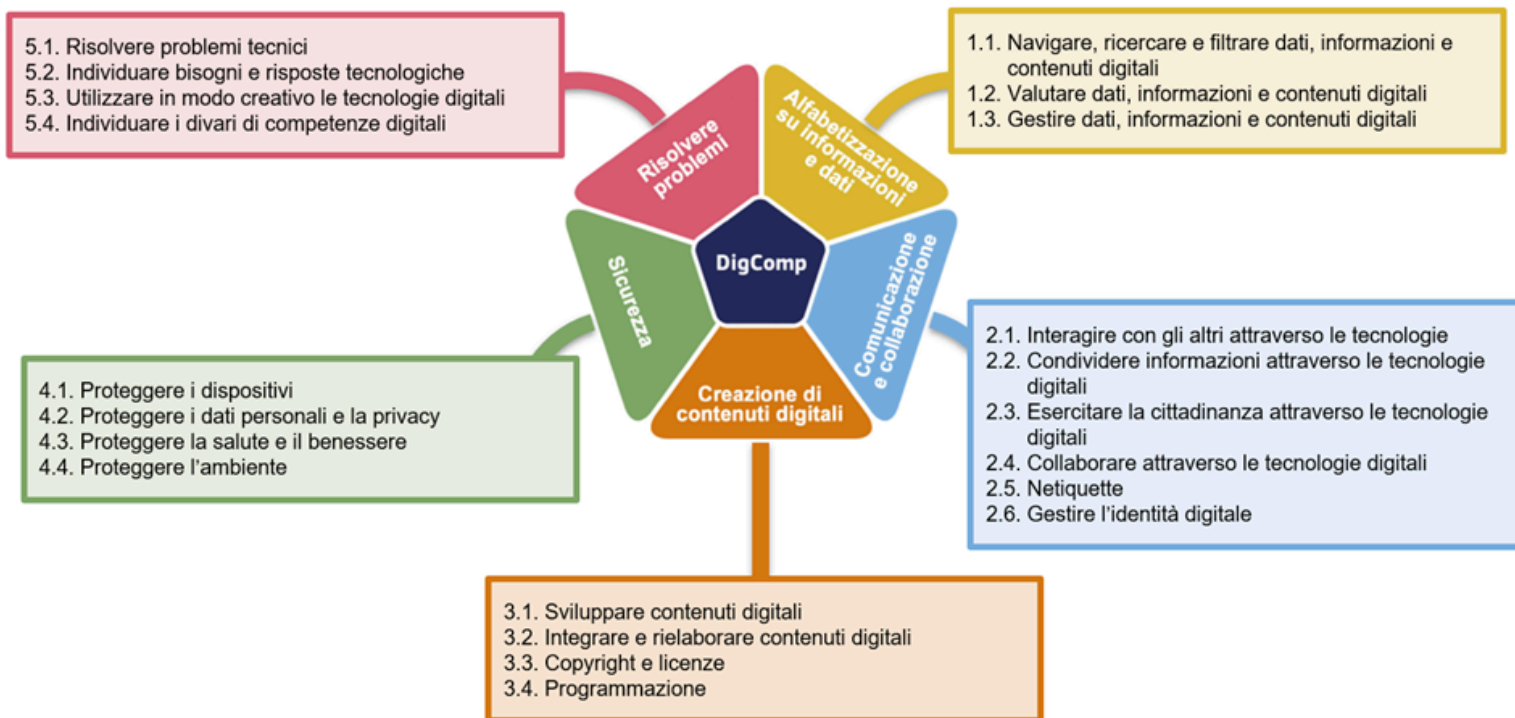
5.1. Risolvere problemi tecnici
5.2. Individuare bisogni e risposte tecnologiche
5.3. Utilizzare in modo creativo le tecnologie digitali
5.4. Individuare i divari di competenze digitali

1.1. Navigare, ricercare e filtrare dati, informazioni e contenuti digitali
1.2. Valutare dati, informazioni e contenuti digitali
1.3. Gestire dati, informazioni e contenuti digitali

Risolvere problemi

Alfabetizzazione su informazioni e dati

DigComp

Sicurezza

Comunicazione e collaborazione

Creazione di contenuti digitali

4.1. Proteggere i dispositivi
4.2. Proteggere i dati personali e la privacy
4.3. Proteggere la salute e il benessere
4.4. Proteggere l'ambiente

2.1. Interagire con gli altri attraverso le tecnologie
2.2. Condividere informazioni attraverso le tecnologie digitali
2.3. Esercitare la cittadinanza attraverso le tecnologie digitali
2.4. Collaborare attraverso le tecnologie digitali
2.5. Netiquette
2.6. Gestire l'identità digitale

3.1. Sviluppare contenuti digitali
3.2. Integrare e rielaborare contenuti digitali
3.3. Copyright e licenze
3.4. Programmazione